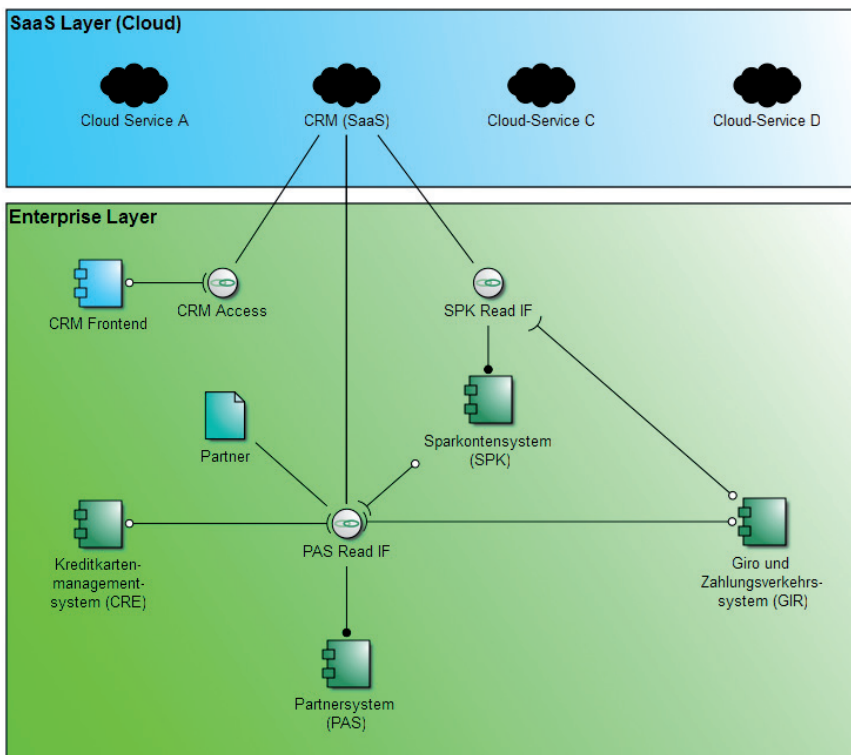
SaaS Layer (Cloud)

Cloud Service A

CRM (SaaS)

Cloud-Service C

Cloud-Service D

Enterprise Layer

CRM Frontend

CRM Access

SPK Read IF

Partner

Sparkontensystem (SPK)

Kreditkartenmanagementsystem (CRE)

PAS Read IF

Giro und Zahlungsverkehrssystem (GIR)

Partnersystem (PAS)